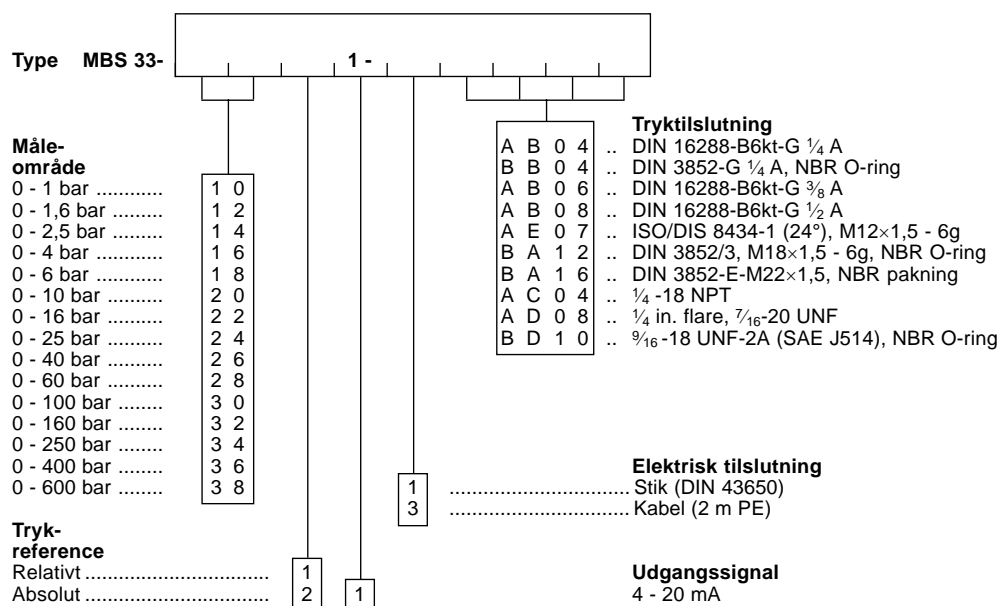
Type MBS 33- 1 -

Måleområde

| | |
|---|---|
| 0 - 1 bar ........... | 1 0 |
| 0 - 1,6 bar ......... | 1 2 |
| 0 - 2,5 bar ......... | 1 4 |
| 0 - 4 bar ........... | 1 6 |
| 0 - 6 bar ........... | 1 8 |
| 0 - 10 bar .......... | 2 0 |
| 0 - 16 bar .......... | 2 2 |
| 0 - 25 bar .......... | 2 4 |
| 0 - 40 bar .......... | 2 6 |
| 0 - 60 bar .......... | 2 8 |
| 0 - 100 bar ........ | 3 0 |
| 0 - 160 bar ........ | 3 2 |
| 0 - 250 bar ........ | 3 4 |
| 0 - 400 bar ........ | 3 6 |
| 0 - 600 bar ........ | 3 8 |

Trykreference

| | |
|---|---|
| Relativt ............................ | 1 |
| Absolut ............................. | 2 |

1

Tryktilslutning

| | |
|---|---|
| A B 0 4 | .. DIN 16288-B6kt-G $\frac{1}{4}$ A |
| B B 0 4 | .. DIN 3852-G $\frac{1}{4}$ A, NBR O-ring |
| A B 0 6 | .. DIN 16288-B6kt-G $\frac{3}{8}$ A |
| A B 0 8 | .. DIN 16288-B6kt-G $\frac{1}{2}$ A |
| A E 0 7 | .. ISO/DIS 8434-1 (24°), M12$\times$1,5 - 6g |
| B A 1 2 | .. DIN 3852/3, M18$\times$1,5 - 6g, NBR O-ring |
| B A 1 6 | .. DIN 3852-E-M22$\times$1,5, NBR pakning |
| A C 0 4 | .. $\frac{1}{4}$ -18 NPT |
| A D 0 8 | .. $\frac{1}{4}$ in. flare, $\frac{7}{16}$-20 UNF |
| B D 1 0 | .. $\frac{9}{16}$-18 UNF-2A (SAE J514), NBR O-ring |

Elektrisk tilslutning

| | |
|---|---|
| 1 | ................................ Stik (DIN 43650) |
| 3 | ................................ Kabel (2 m PE) |

Udgangssignal
4 - 20 mA